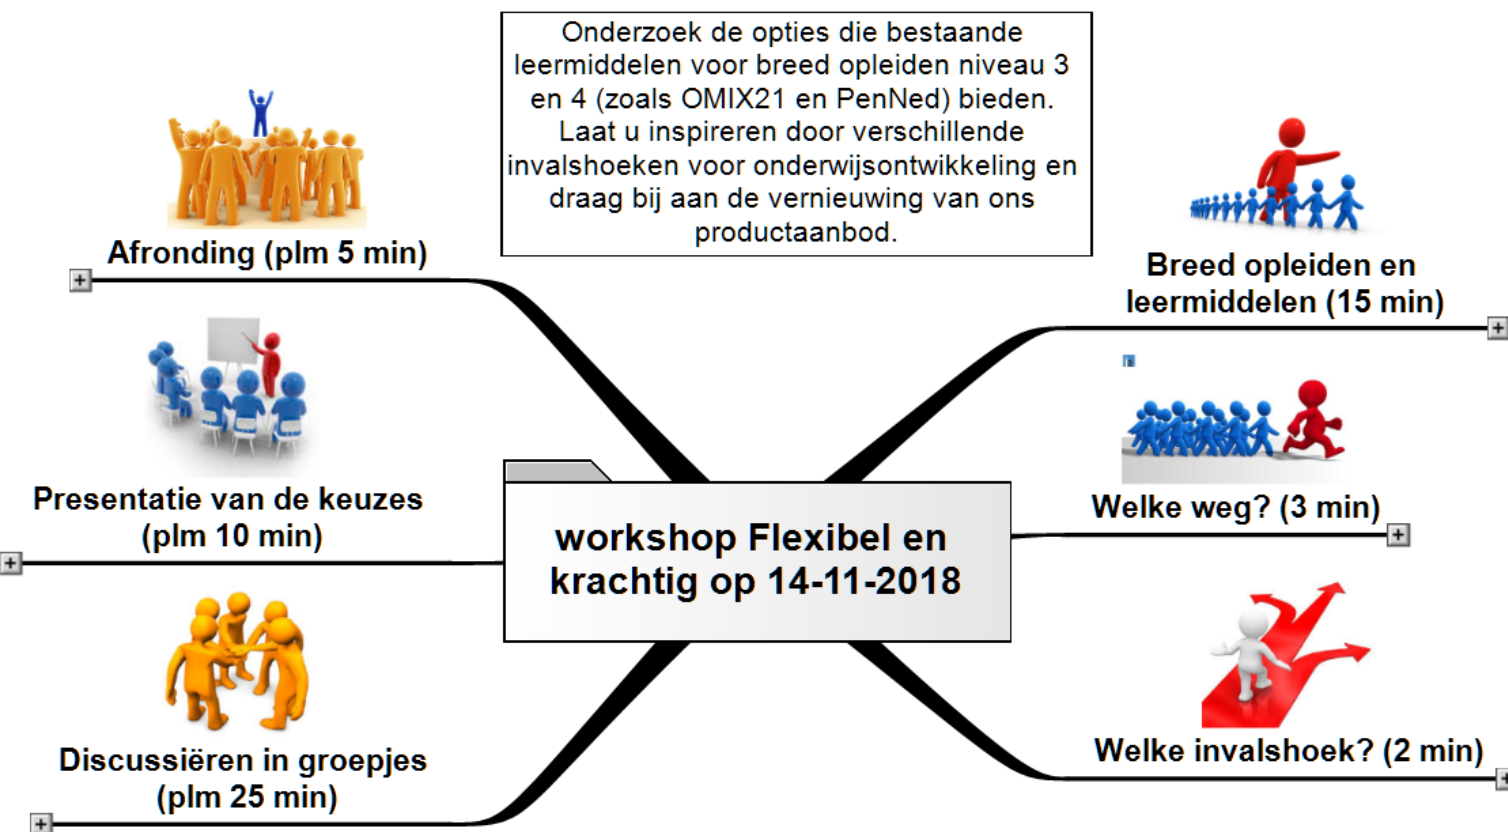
Onderzoek de opties die bestaande leermiddelen voor breed opleiden niveau 3 en 4 (zoals OMIX21 en PenNed) bieden. Laat u inspireren door verschillende invalshoeken voor onderwijsontwikkeling en draag bij aan de vernieuwing van ons productaanbod.

Afronding (plm 5 min)

Presentatie van de keuzes (plm 10 min)

Discussiëren in groepjes (plm 25 min)

workshop Flexibel en krachtig op 14-11-2018

Breed opleiden en leermiddelen (15 min)

Welke weg? (3 min)

Welke invalshoek? (2 min)